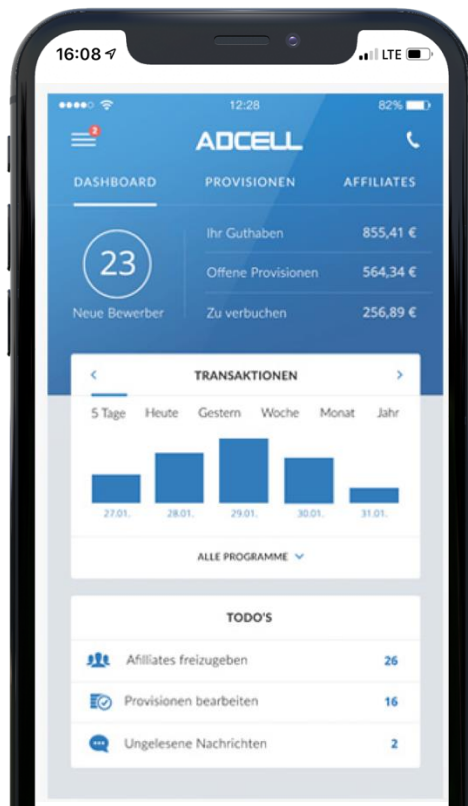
16:08

LTE

12:28

82%

2

ADCELL

DASHBOARD

PROVISIONEN

AFFILIATES

23

Neue Bewerber

Ihr Guthaben

855,41 €

Offene Provisionen

564,34 €

Zu verbuchen

256,89 €

TRANSAKTIONEN

5 Tage

Heute

Gestern

Woche

Monat

Jahr

27.01.

28.01.

29.01.

30.01.

31.01.

ALLE PROGRAMME

TODO'S

Afilliates freizugeben

26

Provisionen bearbeiten

16

Ungelesene Nachrichten

2